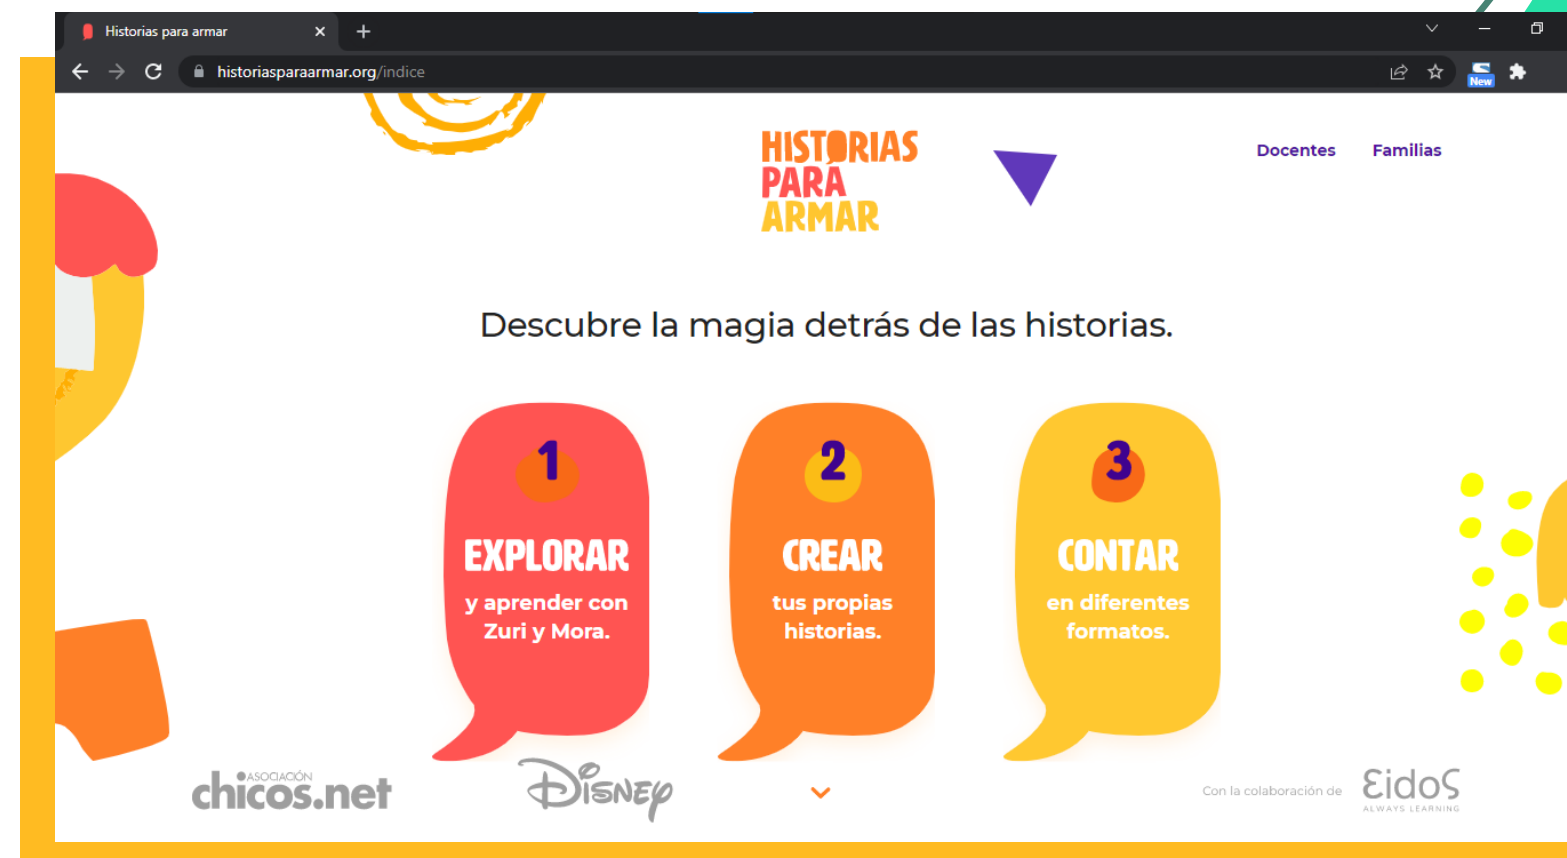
Historias para armar

historiasparaarmar.org/indice

New

HISTORIAS PARA ARMAR

Docentes Familias

Descubre la magia detrás de las historias.

1
EXPLORAR
y aprender con Zuri y Mora.

2
CREAR
tus propias historias.

3
CONTAR
en diferentes formatos.

ASOCIACIÓN chicos.net

Disney

Con la colaboración de Eidos ALWAYS LEARNING